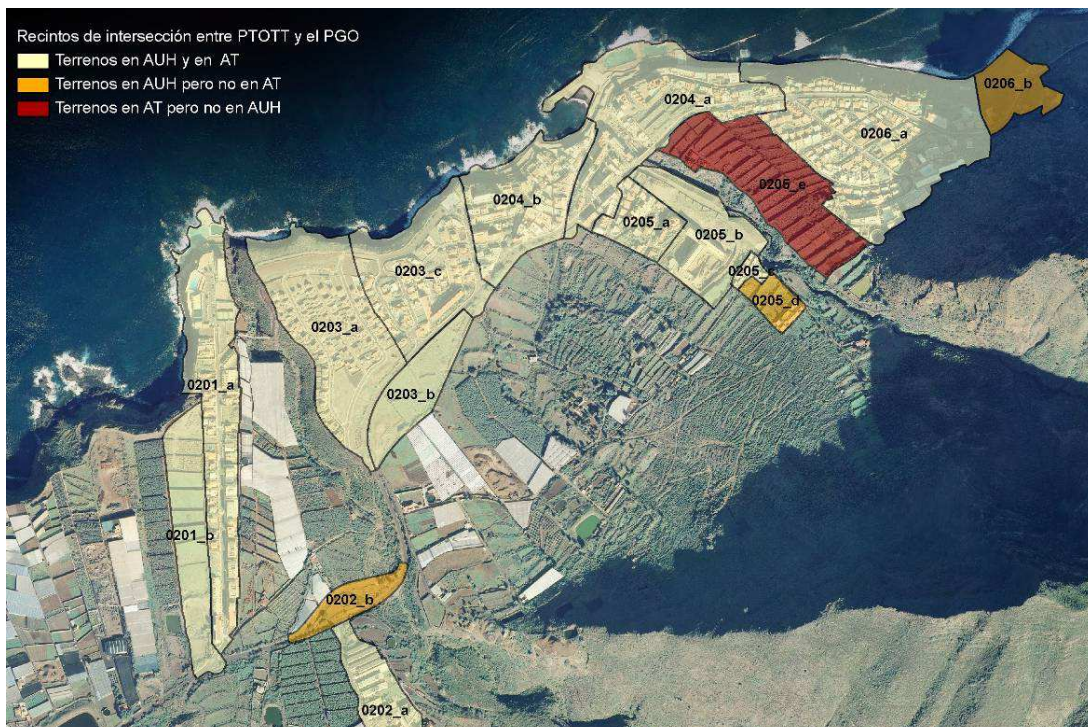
Recintos de intersección entre PTOTT y el PGO
Terrenos en AUH y en AT
Terrenos en AUH pero no en AT
Terrenos en AT pero no en AUH

0206_b
0204_a
0206_a
0205_e
0204_b
0205_a
0205_b
0205_c
0205_d
0203_c
0203_a
0203_b
0201_a
0201_b
0202_b
0202_a